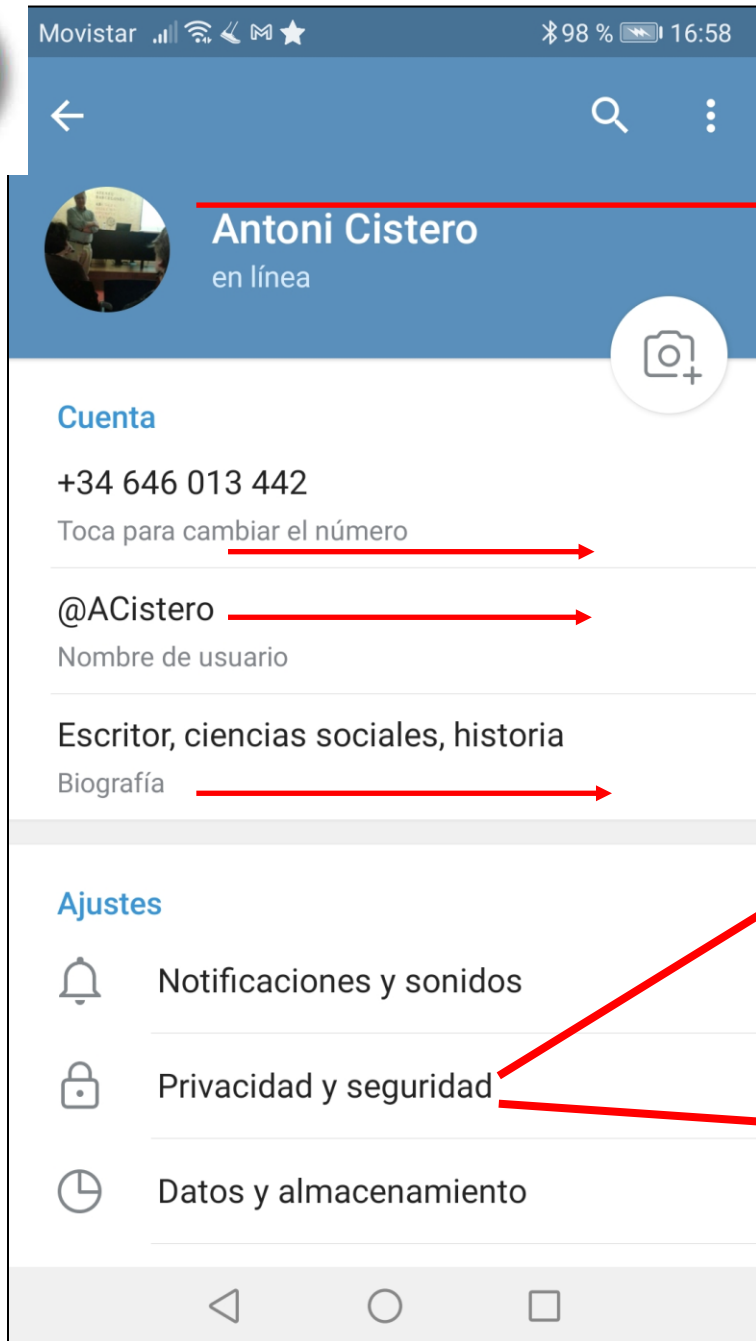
Movistar 98 % 16:58

Antoni Cistero
en línea

Cuenta

+34 646 013 442
Toca para cambiar el número

@ACistero
Nombre de usuario

Escritor, ciencias sociales, historia
Biografía

Ajustes

Notificaciones y sonidos

Privacidad y seguridad

Datos y almacenamiento